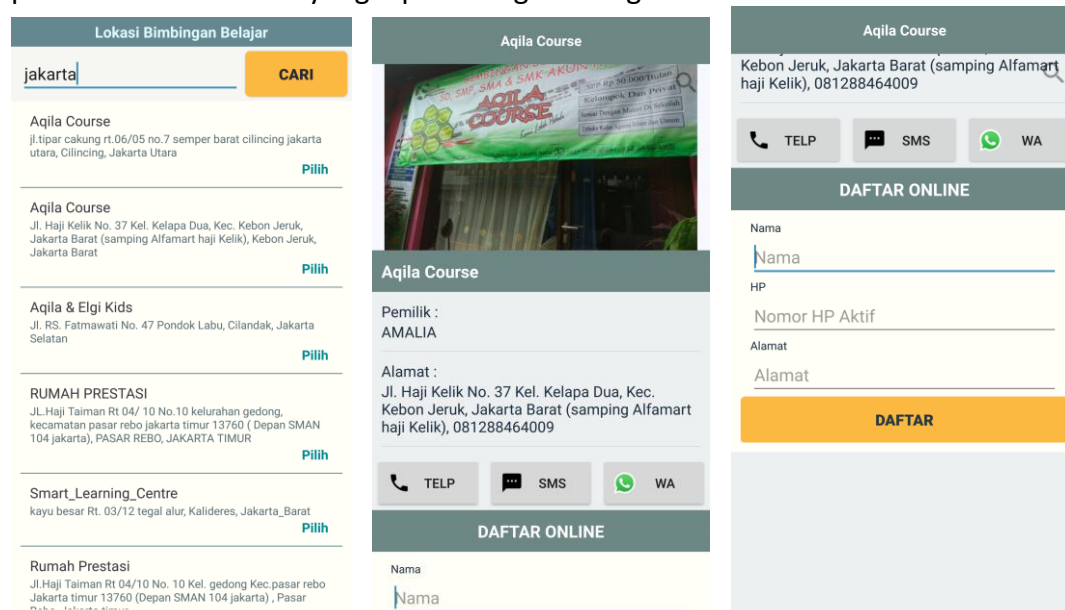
Lokasi Bimbingan Belajar

jakarta

CARI

Aqila Course
jl.tipar cakung rt.06/05 no.7 semper barat cilincing jakarta utara, Cilincing, Jakarta Utara
Pilih

Aqila Course
Jl. Haji Kelik No. 37 Kel. Kelapa Dua, Kec. Kebon Jeruk, Jakarta Barat (samping Alfamart haji Kelik), Kebon Jeruk, Jakarta Barat
Pilih

Aqila & Elgi Kids
Jl. RS. Fatmawati No. 47 Pondok Labu, Cilandak, Jakarta Selatan
Pilih

RUMAH PRESTASI
JL.Haji Taiman Rt 04/ 10 No.10 kelurahan gedong, kecamatan pasar rebo jakarta timur 13760 ( Depan SMAN 104 jakarta), PASAR REBO, JAKARTA TIMUR
Pilih

Smart_Learning_Centre
kayu besar Rt. 03/12 tegal alur, Kalideres, Jakarta_Barat
Pilih

Rumah Prestasi
Jl.Haji Taiman Rt 04/10 No. 10 Kel. gedong Kec.pasar rebo Jakarta timur 13760 (Depan SMAN 104 jakarta) , Pasar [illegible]

Aqila Course

AQILA COURSE

Aqila Course

Pemilik :
AMALIA

Alamat :
Jl. Haji Kelik No. 37 Kel. Kelapa Dua, Kec. Kebon Jeruk, Jakarta Barat (samping Alfamart haji Kelik), 081288464009

TELP SMS WA

DAFTAR ONLINE

Nama
Nama

Aqila Course

Kebon Jeruk, Jakarta Barat (samping Alfamart haji Kelik), 081288464009

TELP SMS WA

DAFTAR ONLINE

Nama
Nama
HP
Nomor HP Aktif
Alamat
Alamat

DAFTAR